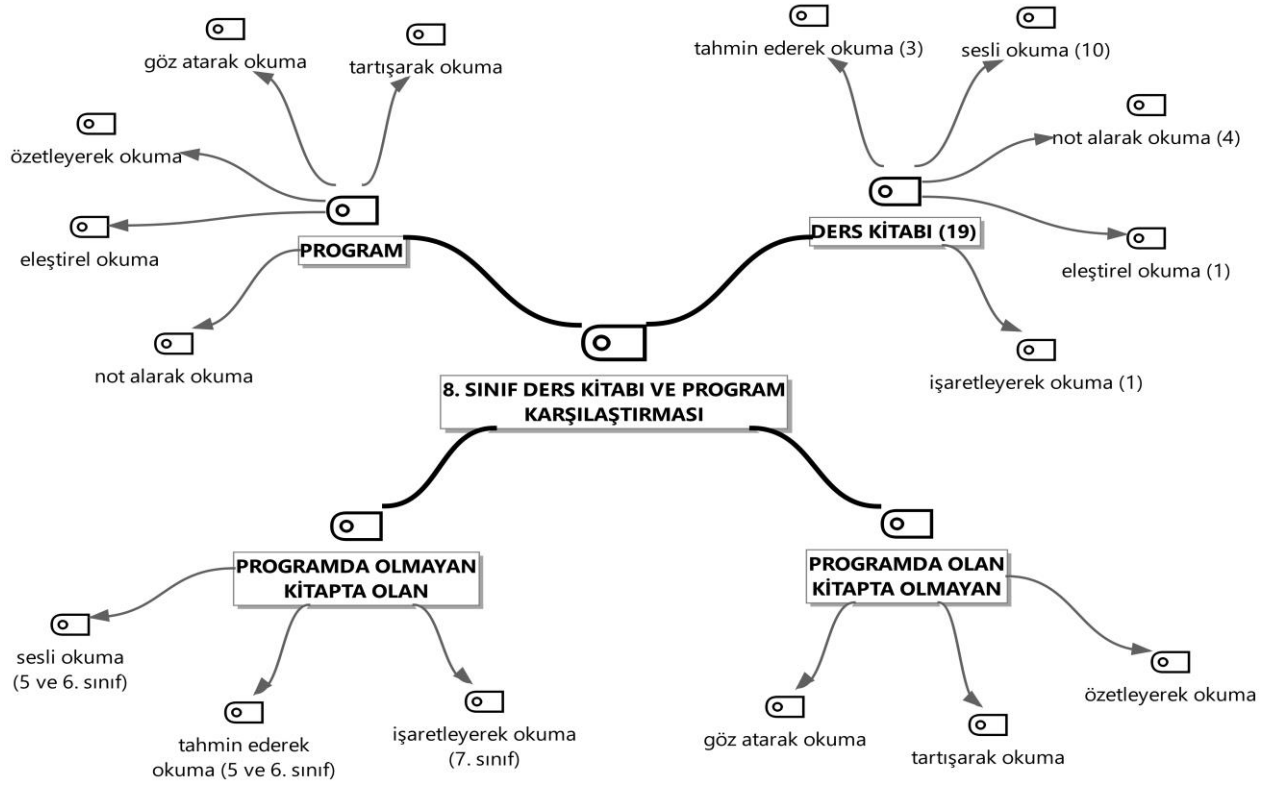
8. SINIF DERS KİTABI VE PROGRAM KARŞILAŞTIRMASI

PROGRAM

göz atarak okuma

tartışarak okuma

özetleyerek okuma

eleştirel okuma

not alarak okuma

DERS KİTABI (19)

tahmin ederek okuma (3)

sesli okuma (10)

not alarak okuma (4)

eleştirel okuma (1)

işaretleyerek okuma (1)

PROGRAMDA OLMAYAN KİTAPTA OLAN

sesli okuma (5 ve 6. sınıf)

tahmin ederek okuma (5 ve 6. sınıf)

işaretleyerek okuma (7. sınıf)

PROGRAMDA OLAN KİTAPTA OLMAYAN

göz atarak okuma

tartışarak okuma

özetleyerek okuma